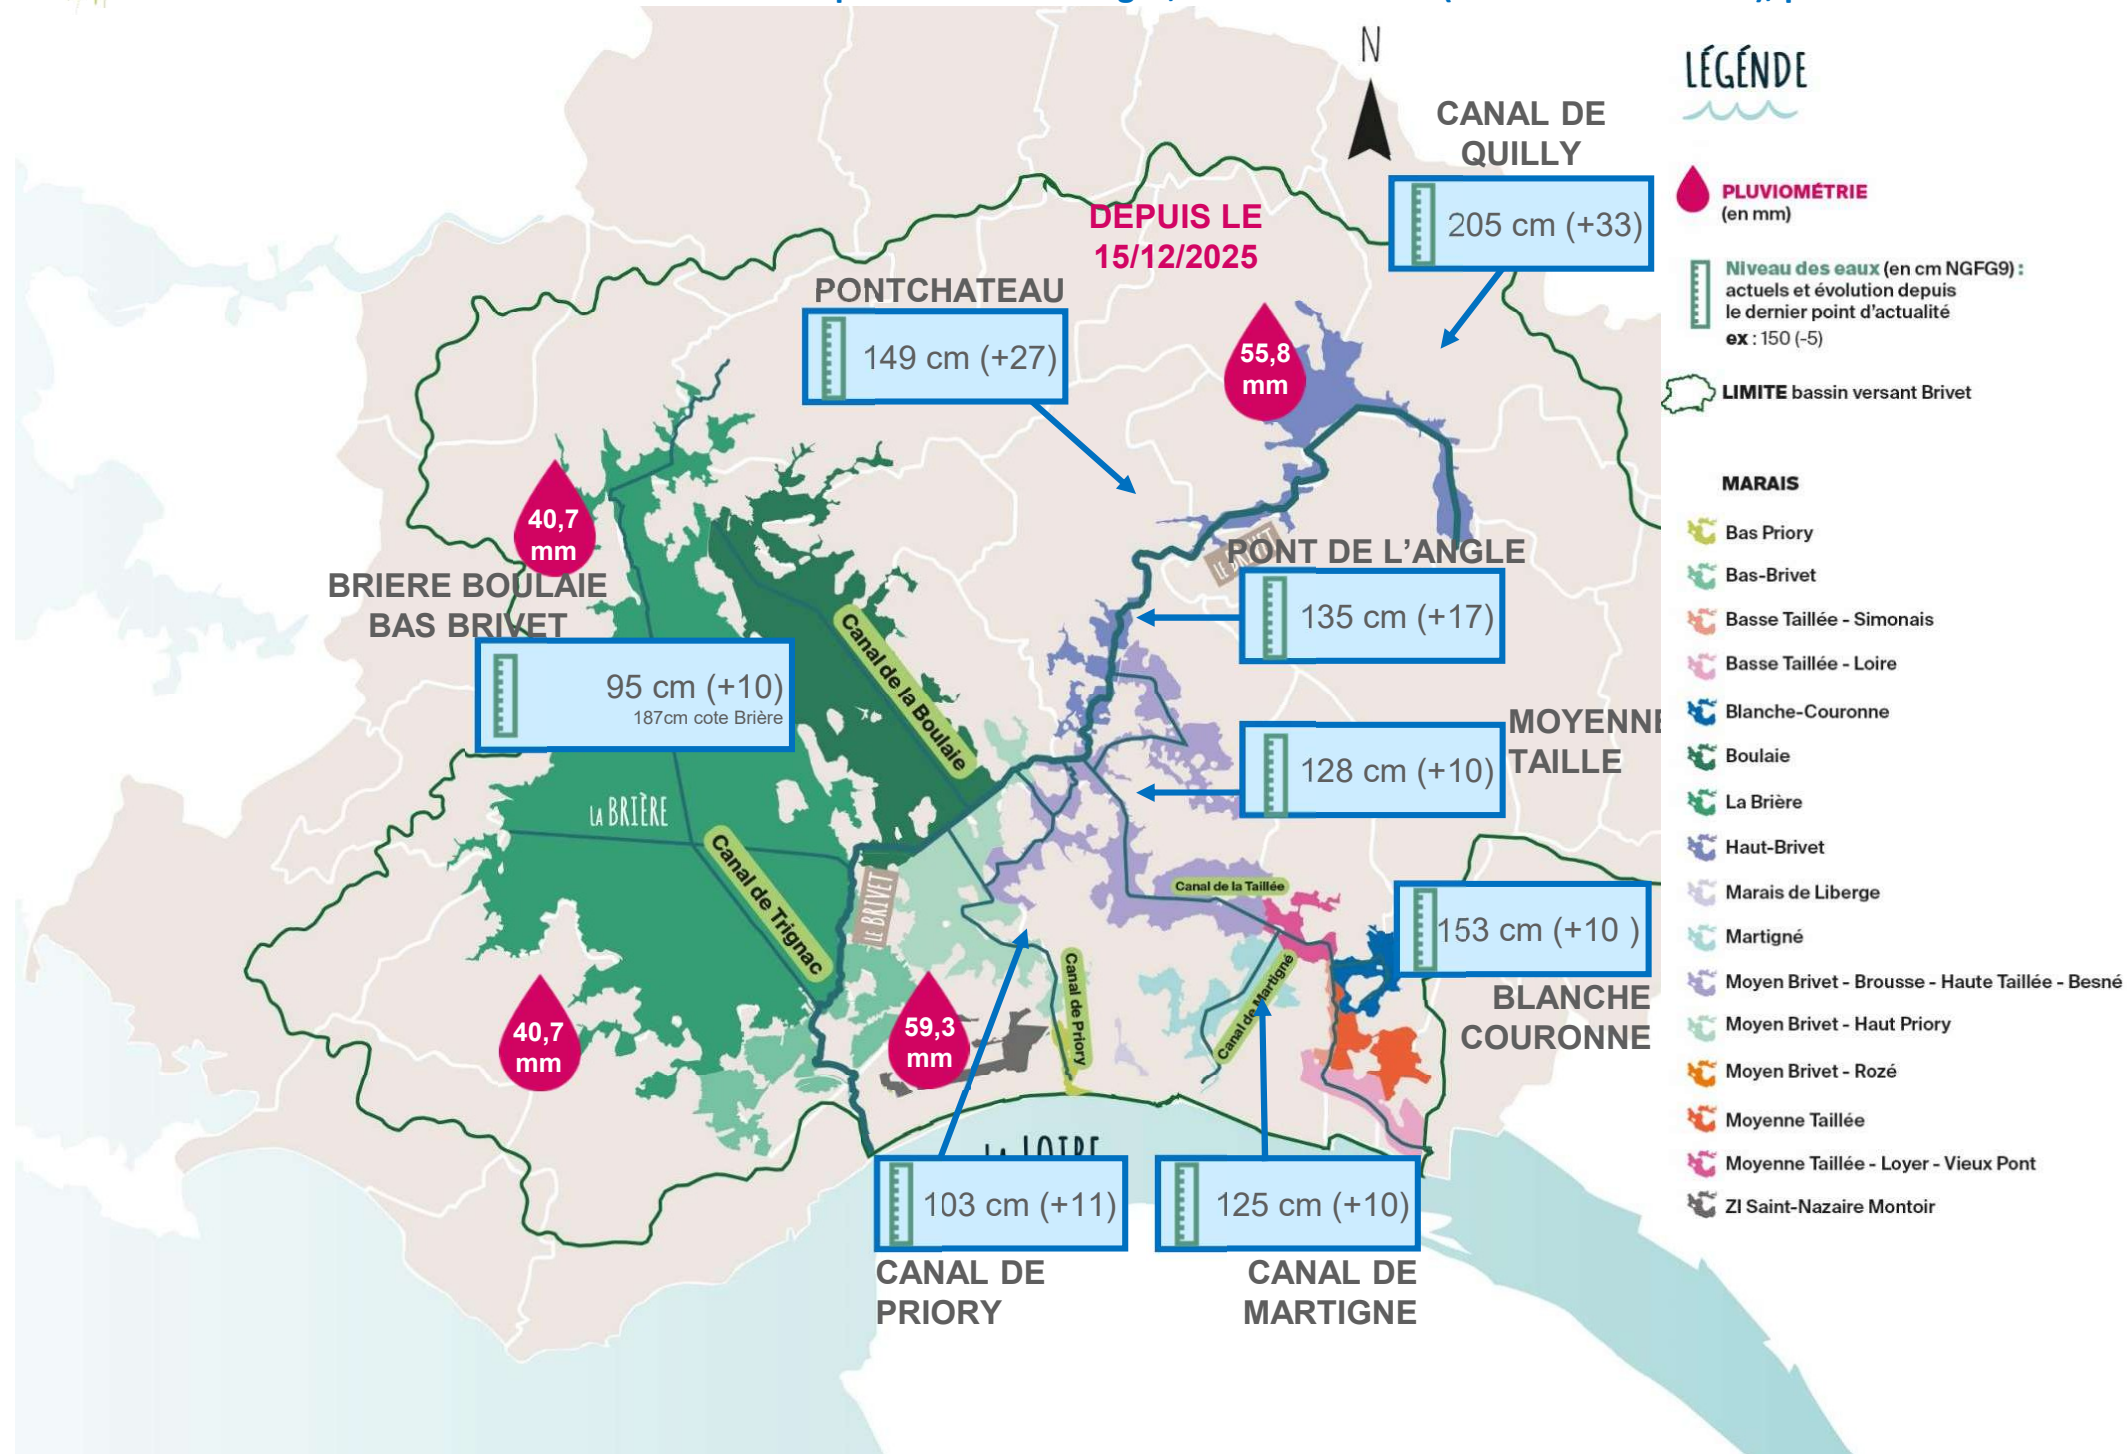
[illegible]

N

CANAL DE QUILLY
205 cm (+33)

DEPUIS LE 15/12/2025

PONTCHATEAU
149 cm (+27)

55,8 mm

40,7 mm

BRIERE BOULAIE BAS BRIVET
95 cm (+10)
187cm cote Brière

PONT DE L'ANGLE
135 cm (+17)

MOYENNE TAILLE
128 cm (+10)

Canal de la Boulaie

LA BRIÈRE

Canal de Trignac

LE BRIVET

LE BRIVET

Canal de la Taillée

153 cm (+10 )

BLANCHE COURONNE

Canal de Priory

Canal de Martigné

40,7 mm

59,3 mm

LA LOIRE

103 cm (+11)
CANAL DE PRIORY

125 cm (+10)
CANAL DE MARTIGNE

LÉGENDE

PLUVIOMÉTRIE (en mm)

Niveau des eaux (en cm NGFG9) : actuels et évolution depuis le dernier point d'actualité
ex : 150 (-5)

LIMITE bassin versant Brivet

MARAIS
Bas Priory
Bas-Brivet
Basse Taillée - Simonais
Basse Taillée - Loire
Blanche-Couronne
Boulaie
La Brière
Haut-Brivet
Marais de Liberge
Martigné
Moyen Brivet - Brousse - Haute Taillée - Besné
Moyen Brivet - Haut Priory
Moyen Brivet - Rozé
Moyenne Taillée
Moyenne Taillée - Loyer - Vieux Pont
ZI Saint-Nazaire Montoir